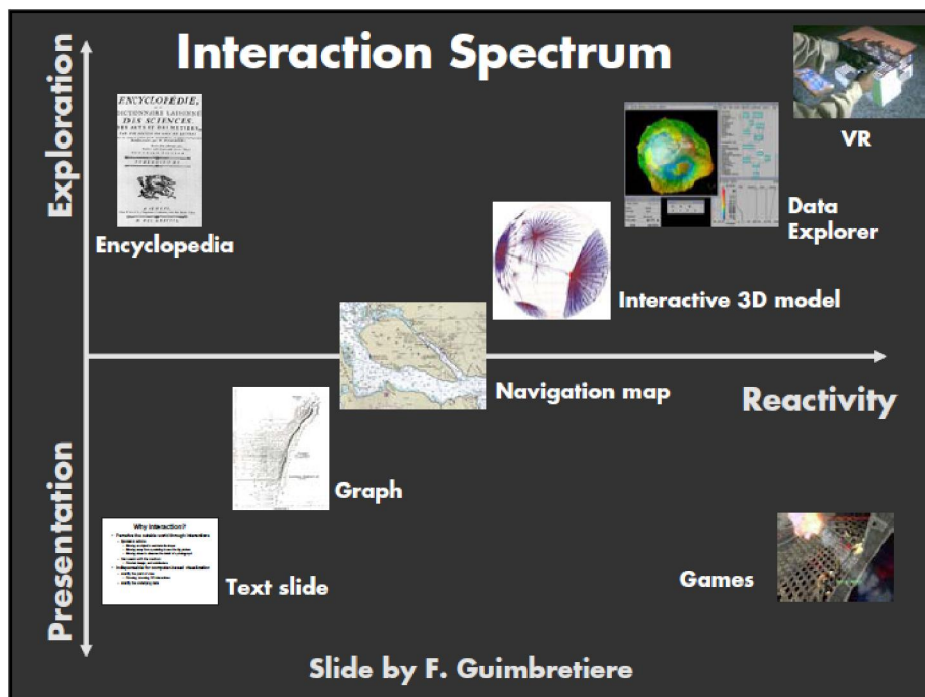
Interaction Spectrum

Exploration

Presentation

ENCYCLOPÉDIE, OU DICTIONNAIRE RAISONNÉ DES SCIENCES, DES ARTS ET DES MÉTIERS,

Encyclopedia

VR

Data Explorer

Interactive 3D model

Navigation map

Reactivity

Graph

Why Interaction?

Text slide

Games

Slide by F. Guimbretiere